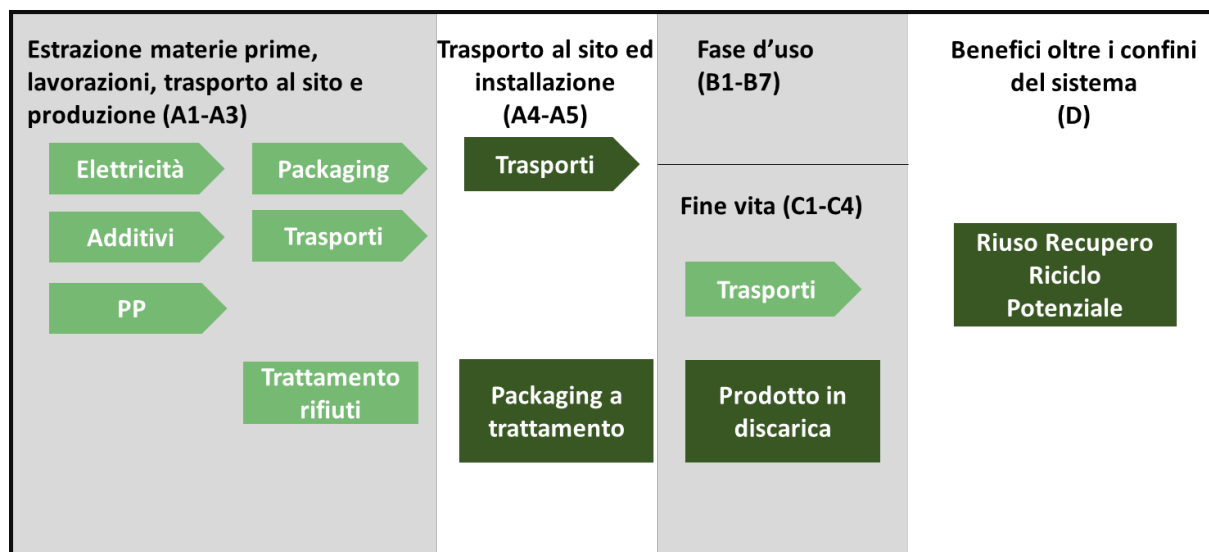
Estrazione materie prime, lavorazioni, trasporto al sito e produzione (A1-A3)

Elettricità

Packaging

Additivi

Trasporti

PP

Trattamento rifiuti

Trasporto al sito ed installazione (A4-A5)

Trasporti

Packaging a trattamento

Fase d'uso (B1-B7)

Fine vita (C1-C4)

Trasporti

Prodotto in discarica

Benefici oltre i confini del sistema (D)

Riuso Recupero Riciclo Potenziale